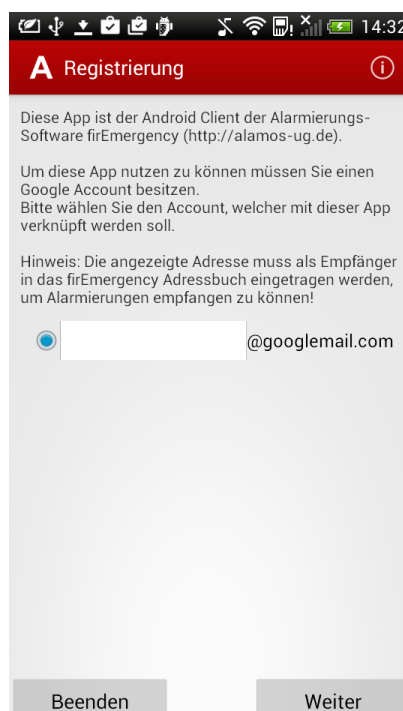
14:32

Registrierung

Diese App ist der Android Client der Alarmierungs-Software firEmergency (http://alamos-ug.de).

Um diese App nutzen zu können müssen Sie einen Google Account besitzen.
Bitte wählen Sie den Account, welcher mit dieser App verknüpft werden soll.

Hinweis: Die angezeigte Adresse muss als Empfänger in das firEmergency Adressbuch eingetragen werden, um Alarmierungen empfangen zu können!

@googlemail.com

Beenden

Weiter